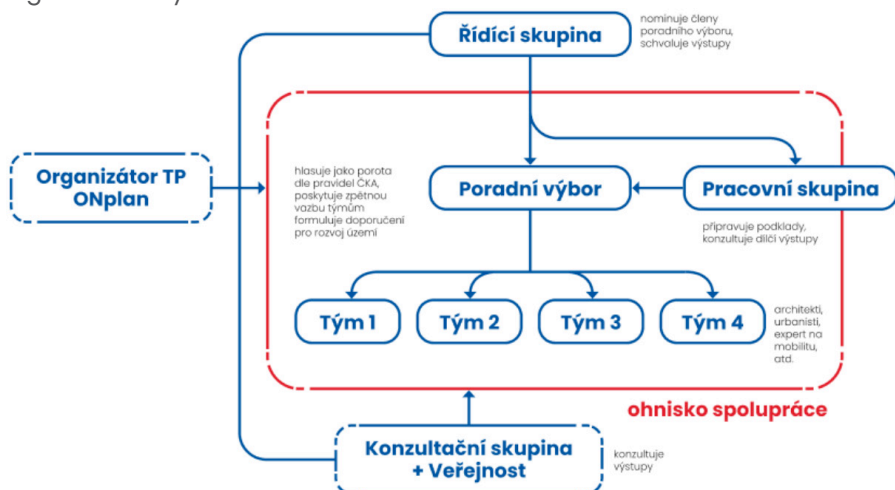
Řídící skupina

nominuje členy poradního výboru, schvaluje výstupy

Organizátor TP ONplan

hlasuje jako porota dle pravidel ČKA, poskytuje zpětnou vazbu týmům formuluje doporučení pro rozvoj území

Poradní výbor

Pracovní skupina

připravuje podklady, konzultuje dílčí výstupy

Tým 1

Tým 2

Tým 3

Tým 4

architekti, urbanisti, expert na mobilitu, atd.

ohnisko spolupráce

Konzultační skupina + Veřejnost

konzultuje výstupy